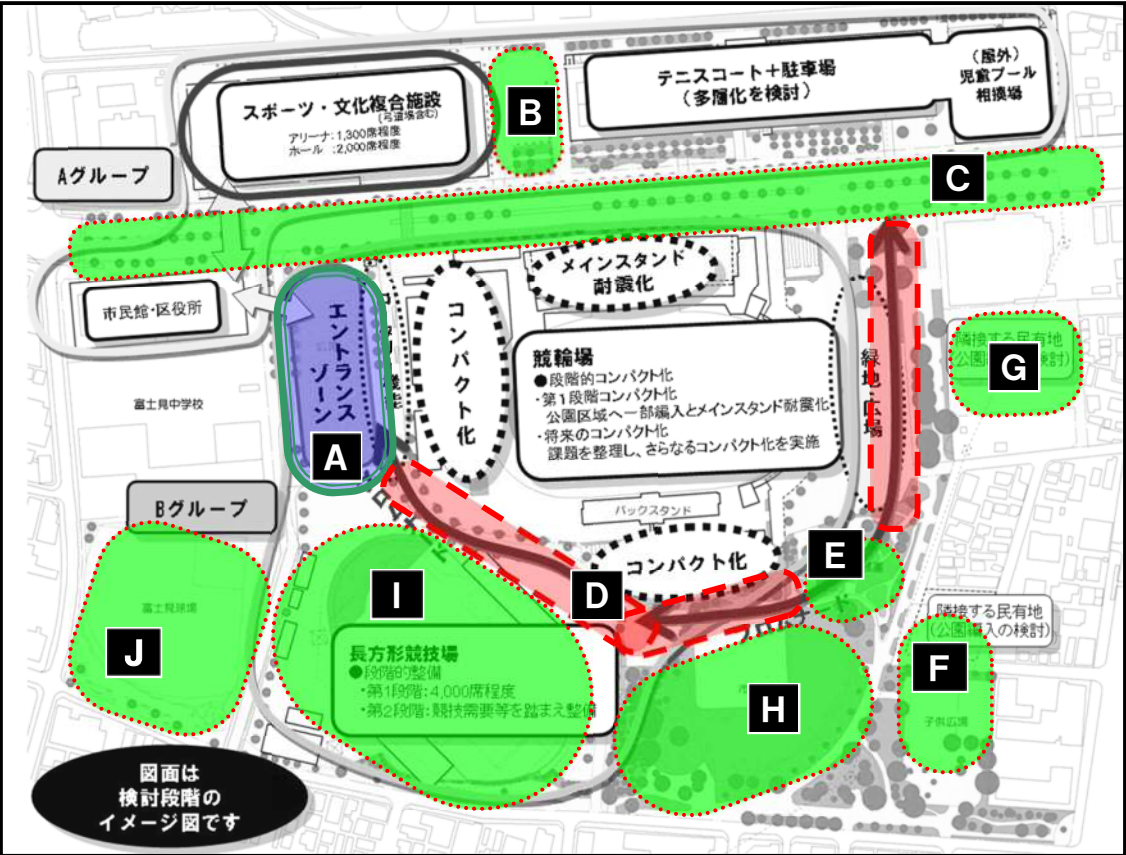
スポーツ・文化複合施設
(弓道場含む)
アリーナ：1,300席程度
ホール ：2,000席程度

B

テニスコート＋駐車場
（多層化を検討）

（屋外）
児童プール
相撲場

Aグループ

C

メインスタンド
耐震化

市民館・区役所

エントランスゾーン

コンパクト化

競輪場
●段階的コンパクト化
・第1段階コンパクト化
公園区域へ一部編入とメインスタンド耐震化
・将来のコンパクト化
課題を整理し、さらなるコンパクト化を実施

緑地・広場

隣接する民有地
(公園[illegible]検討)

G

富士見中学校

A

Bグループ

バックスタンド

コンパクト化

E

I

D

隣接する民有地
(公園編入の検討)

J

長方形競技場
●段階的整備
・第1段階：4,000席程度
・第2段階：競技需要等を踏まえ整備

F

H

富士見球場

子供広場

図面は
検討段階の
イメージ図です